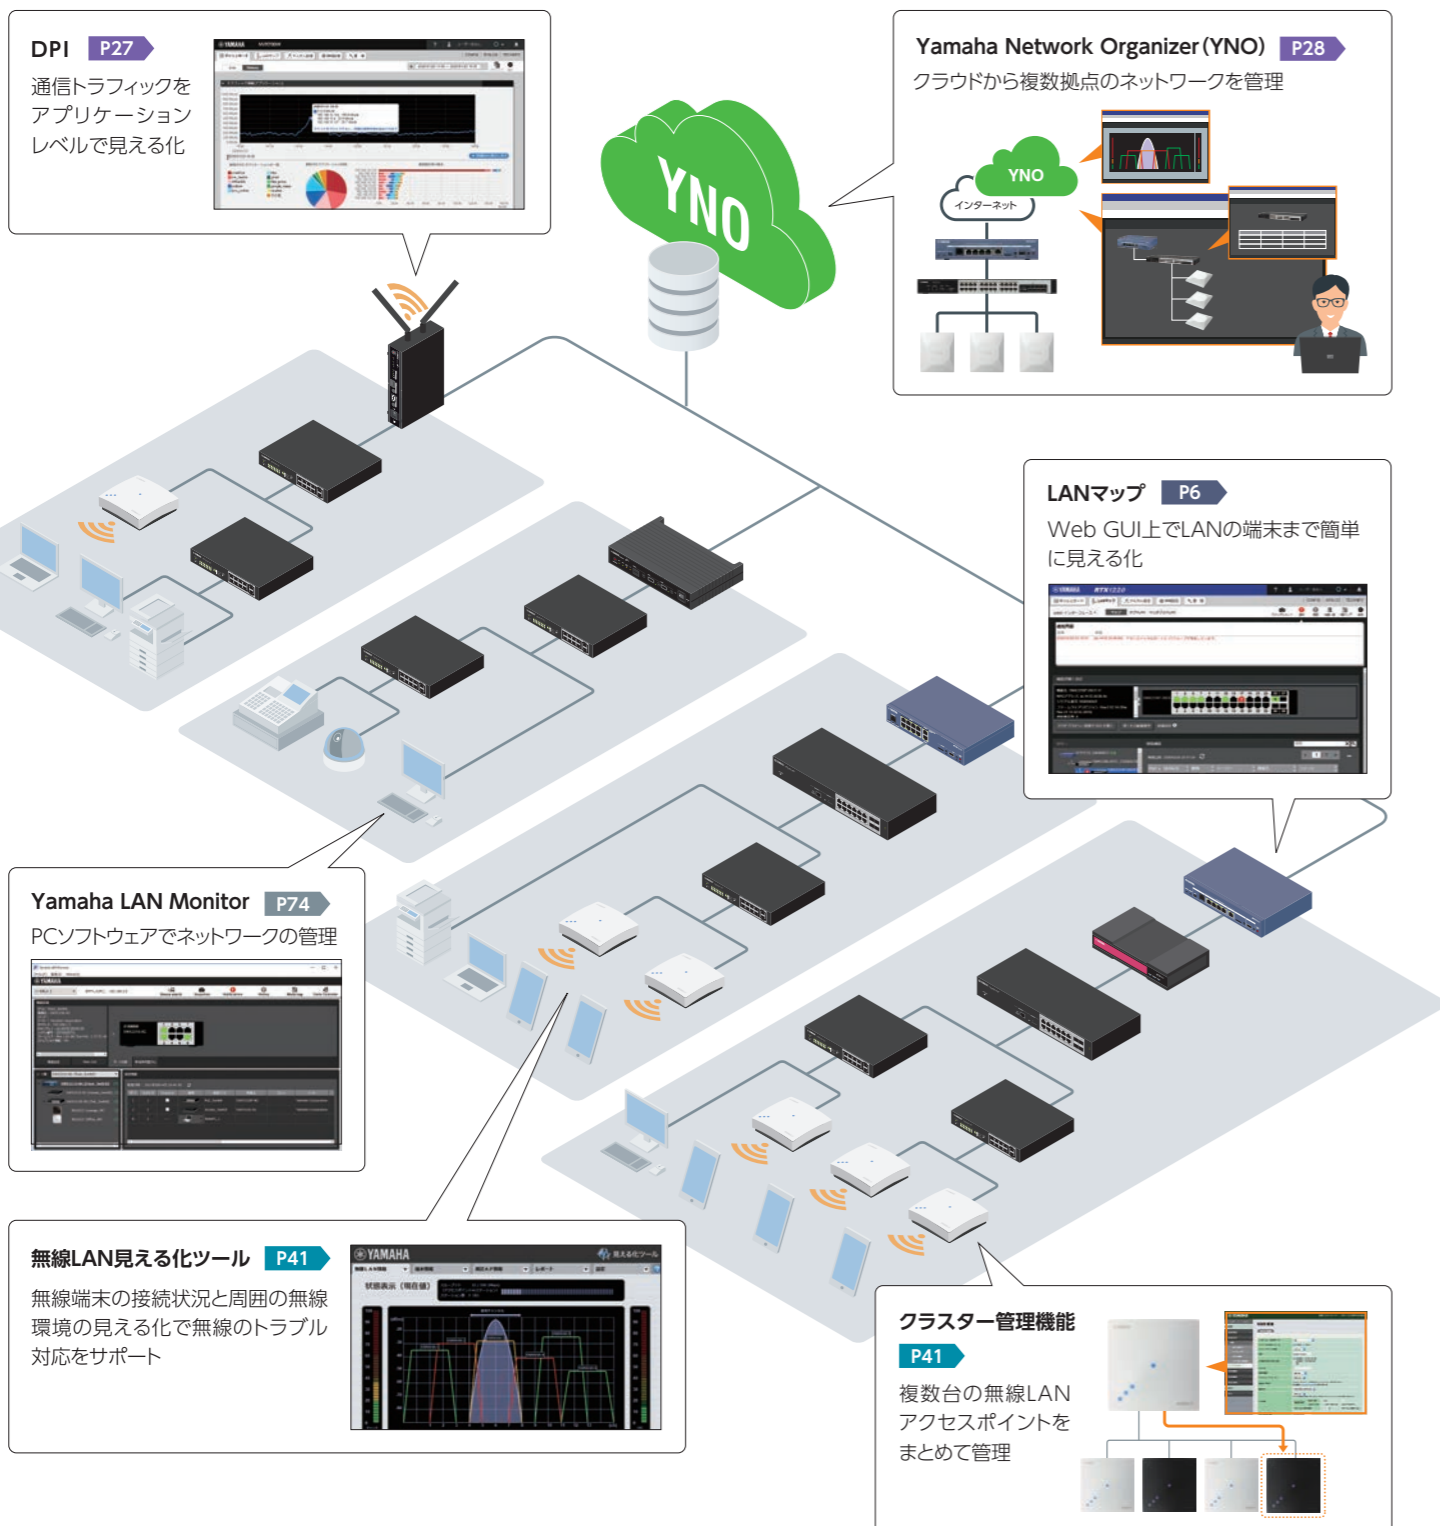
DPI P27

通信トラフィックをアプリケーションレベルで見える化

Yamaha Network Organizer(YNO) P28

クラウドから複数拠点のネットワークを管理

YNO

インターネット

YNO

LANマップ P6

Web GUI上でLANの端末まで簡単に見える化

Yamaha LAN Monitor P74

PCソフトウェアでネットワークの管理

無線LAN見える化ツール P41

無線端末の接続状況と周囲の無線環境の見える化で無線のトラブル対応をサポート

YAMAHA

クラスター管理機能

P41

複数台の無線LANアクセスポイントをまとめて管理